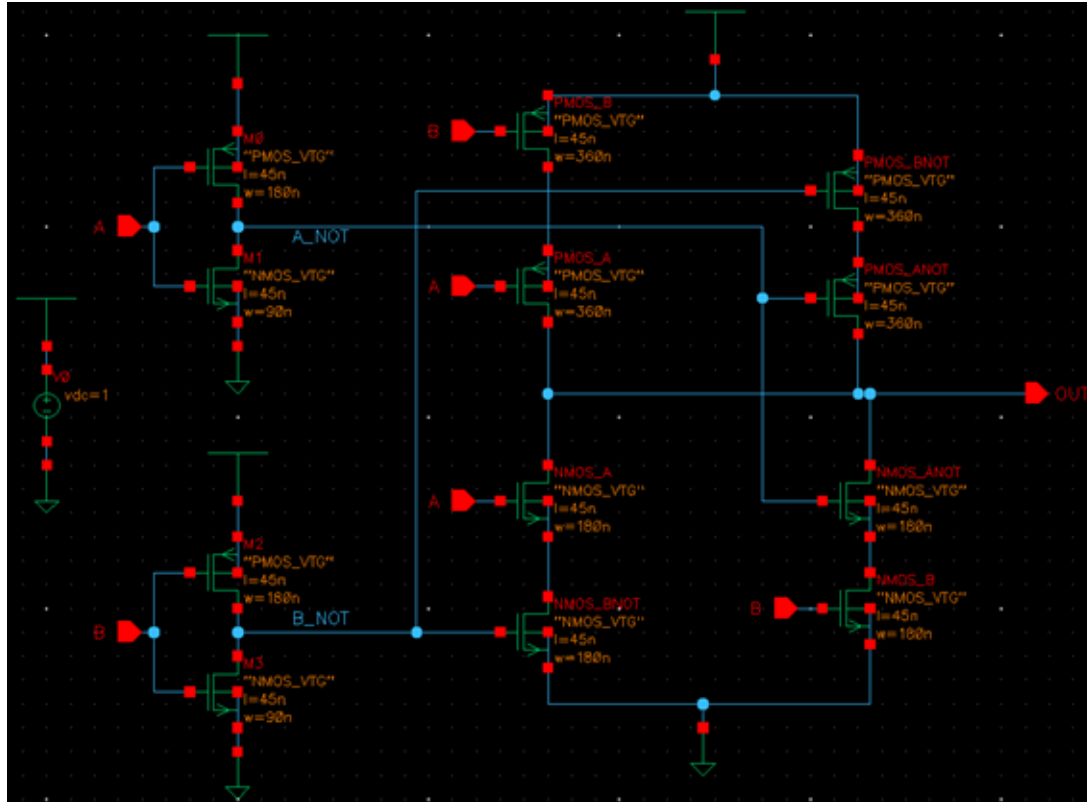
A
M0
"PMOS_VTG"
l=45n
w=180n
A_NOT
M1
"NMOS_VTG"
l=45n
w=90n

V0
vdc=1

B
M2
"PMOS_VTG"
l=45n
w=180n
B_NOT
M3
"NMOS_VTG"
l=45n
w=90n

B
PMOS_B
"PMOS_VTG"
l=45n
w=360n

A
PMOS_A
"PMOS_VTG"
l=45n
w=360n

A
NMOS_A
"NMOS_VTG"
l=45n
w=180n

NMOS_BNOT
"NMOS_VTG"
l=45n
w=180n

PMOS_BNOT
"PMOS_VTG"
l=45n
w=360n

PMOS_ANOT
"PMOS_VTG"
l=45n
w=360n

OUT

NMOS_ANOT
"NMOS_VTG"
l=45n
w=180n

B
NMOS_B
"NMOS_VTG"
l=45n
w=180n